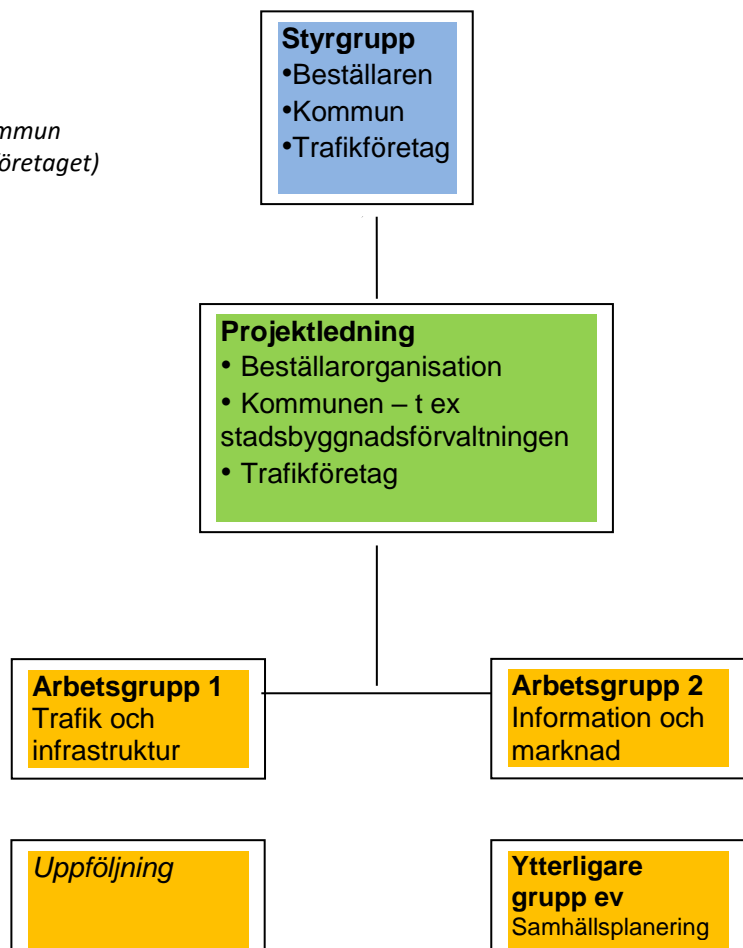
mmun
öretaget)

**Styrgrupp**
•Beställaren
•Kommun
•Trafikföretag

**Projektledning**
• Beställarorganisation
• Kommunen – t ex stadsbyggnadsförvaltningen
• Trafikföretag

**Arbetsgrupp 1**
Trafik och infrastruktur

**Arbetsgrupp 2**
Information och marknad

*Uppföljning*

**Ytterligare grupp ev**
Samhällsplanering